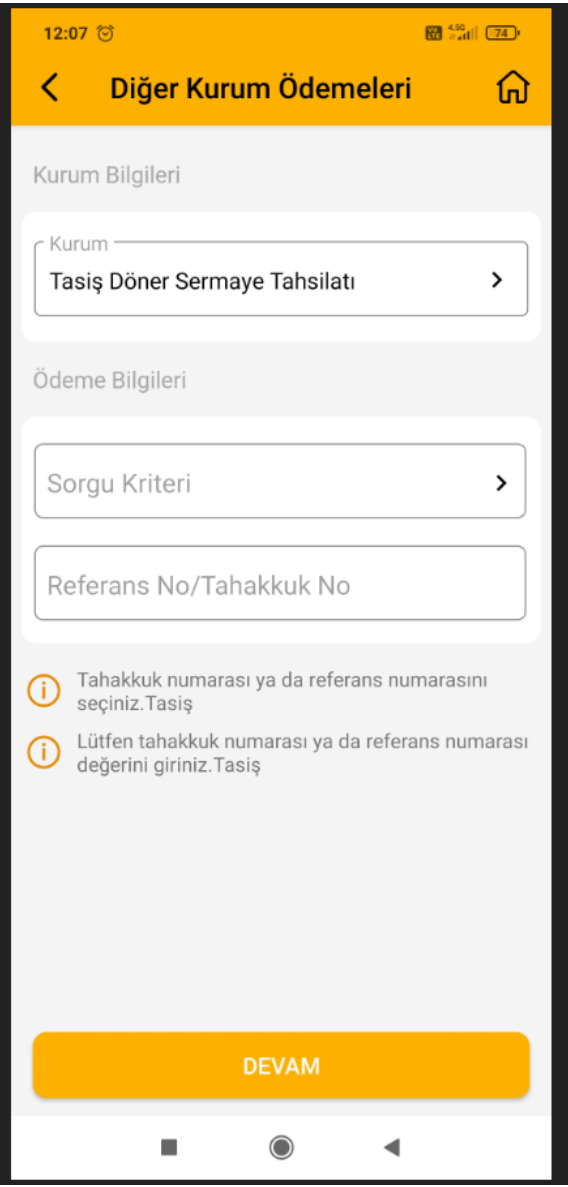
12:07 74

Diğer Kurum Ödemeleri

Kurum Bilgileri

Kurum
Tasiş Döner Sermaye Tahsilatı

Ödeme Bilgileri

Sorgu Kriteri

Referans No/Tahakkuk No

Tahakkuk numarası ya da referans numarasını seçiniz.Tasiş

Lütfen tahakkuk numarası ya da referans numarası değerini giriniz.Tasiş

DEVAM